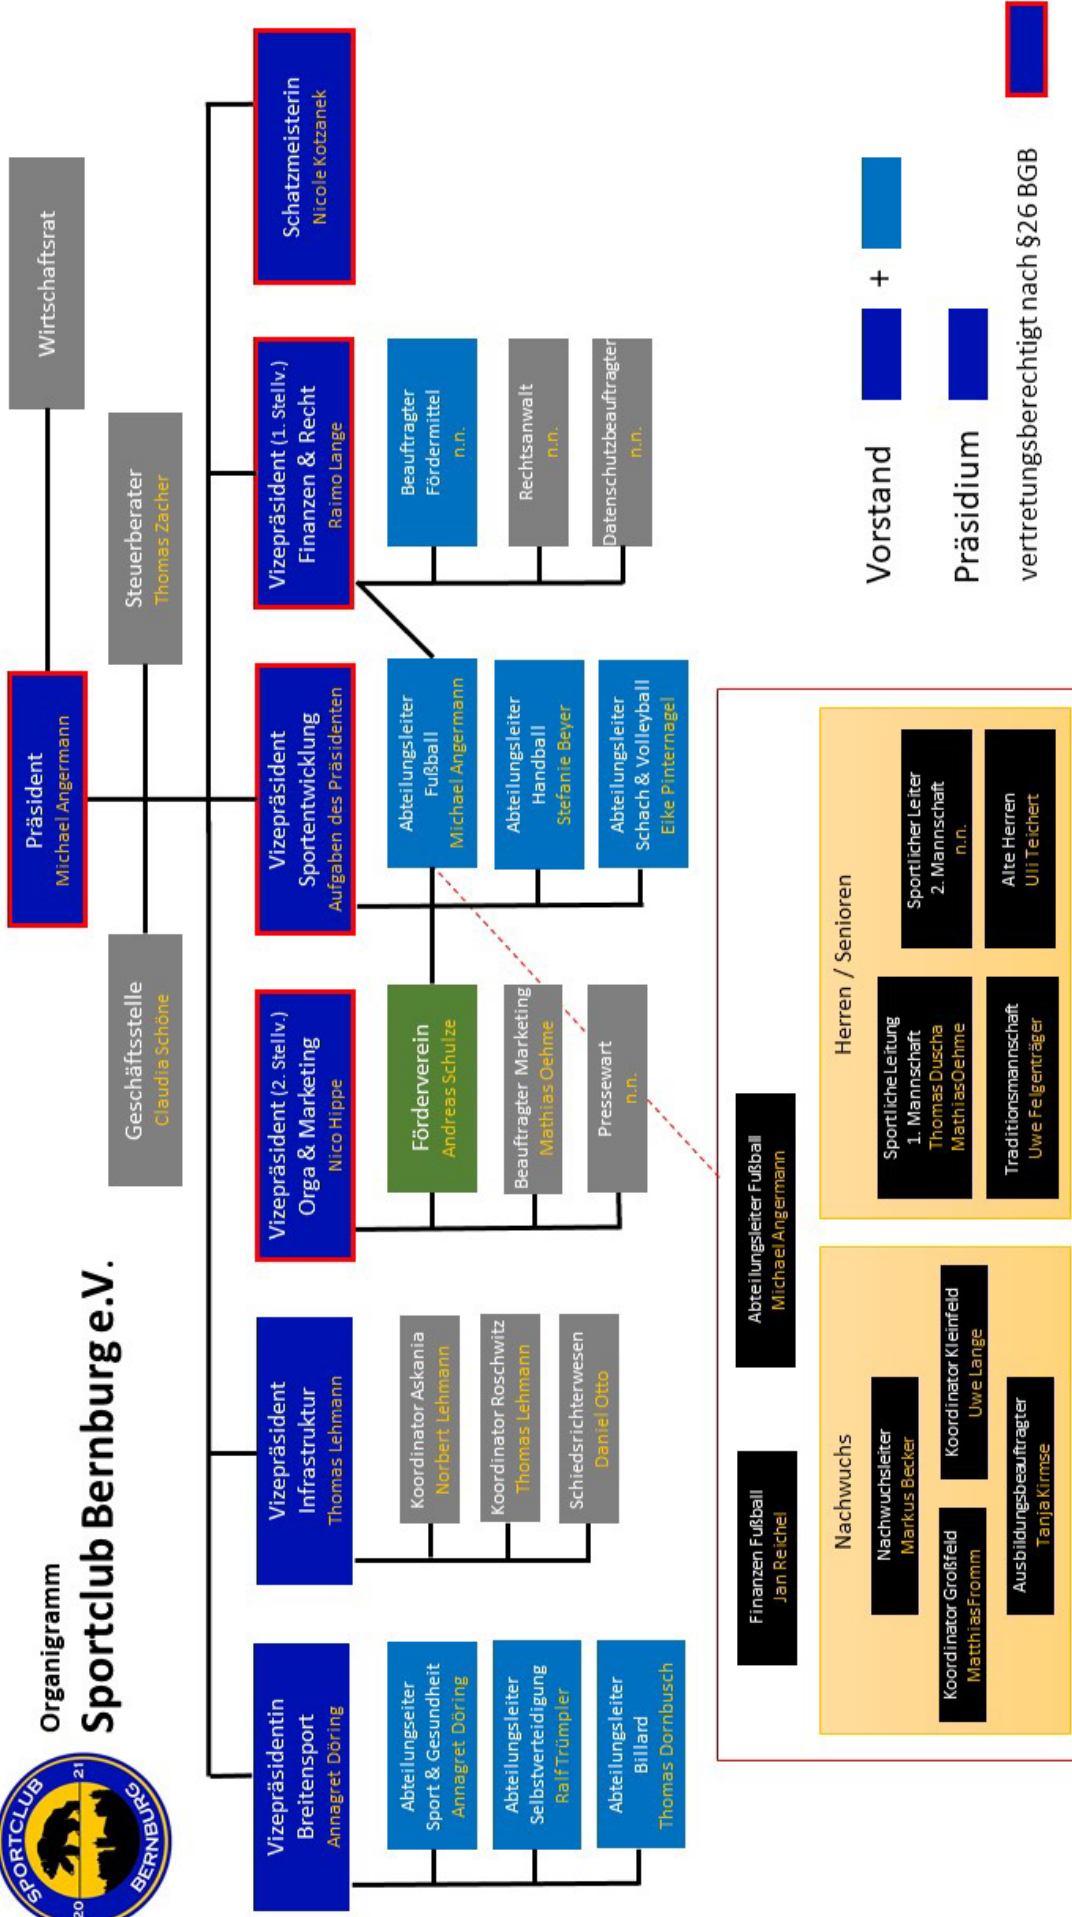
SPORTCLUB 20 21 BERNBURG

Organigramm
Sportclub Bernburg e.V.

Präsident
Michael Angermann

Wirtschaftsrat

Steuerberater
Thomas Zacher

Geschäftsstelle
Claudia Schöne

Vizepräsidentin Breitensport
Annagret Döring

Abteilungseiter Sport & Gesundheit
Annagret Döring

Abteilungsleiter Selbstverteidigung
Ralf Trümpler

Abteilungsleiter Billard
Thomas Dornbusch

Vizepräsident Infrastruktur
Thomas Lehmann

Koordinator Askania
Norbert Lehmann

Koordinator Roschwitz
Thomas Lehmann

Schiedsrichterwesen
Daniel Otto

Vizepräsident (2. Stellv.) Orga & Marketing
Nico Hippe

Förderverein
Andreas Schulze

Beauftragter Marketing
Mathias Oehme

Pressewart
n.n.

Vizepräsident Sportentwicklung
Aufgaben des Präsidenten

Abteilungsleiter Fußball
Michael Angermann

Abteilungsleiter Handball
Stefanie Beyer

Abteilungsleiter Schach & Volleyball
Eike Pinternagel

Vizepräsident (1. Stellv.) Finanzen & Recht
Raimo Lange

Beauftragter Födermittel
n.n.

Rechtsanwalt
n.n.

Datenschutzbeauftragter
n.n.

Schatzmeisterin
Nicole Kotzanek

Vorstand
+
Präsidium
vertretungsberechtigt nach §26 BGB

Finanzen Fußball
Jan Reichel

Abteilungsleiter Fußball
Michael Angermann

Nachwuchs

Nachwuchsleiter
Markus Becker

Koordinator Großfeld
MatthiasFromm

Koordinator Kleinfeld
Uwe Lange

Ausbildungsbeauftragter
Tanja Kirmse

Herren / Senioren

Sportliche Leitung 1. Mannschaft
Thomas Duscha
MathiasOehme

Sportlicher Leiter 2. Mannschaft
n.n.

Traditionsmannschaft
Uwe Felgenträger

Alte Herren
Uli Teichert